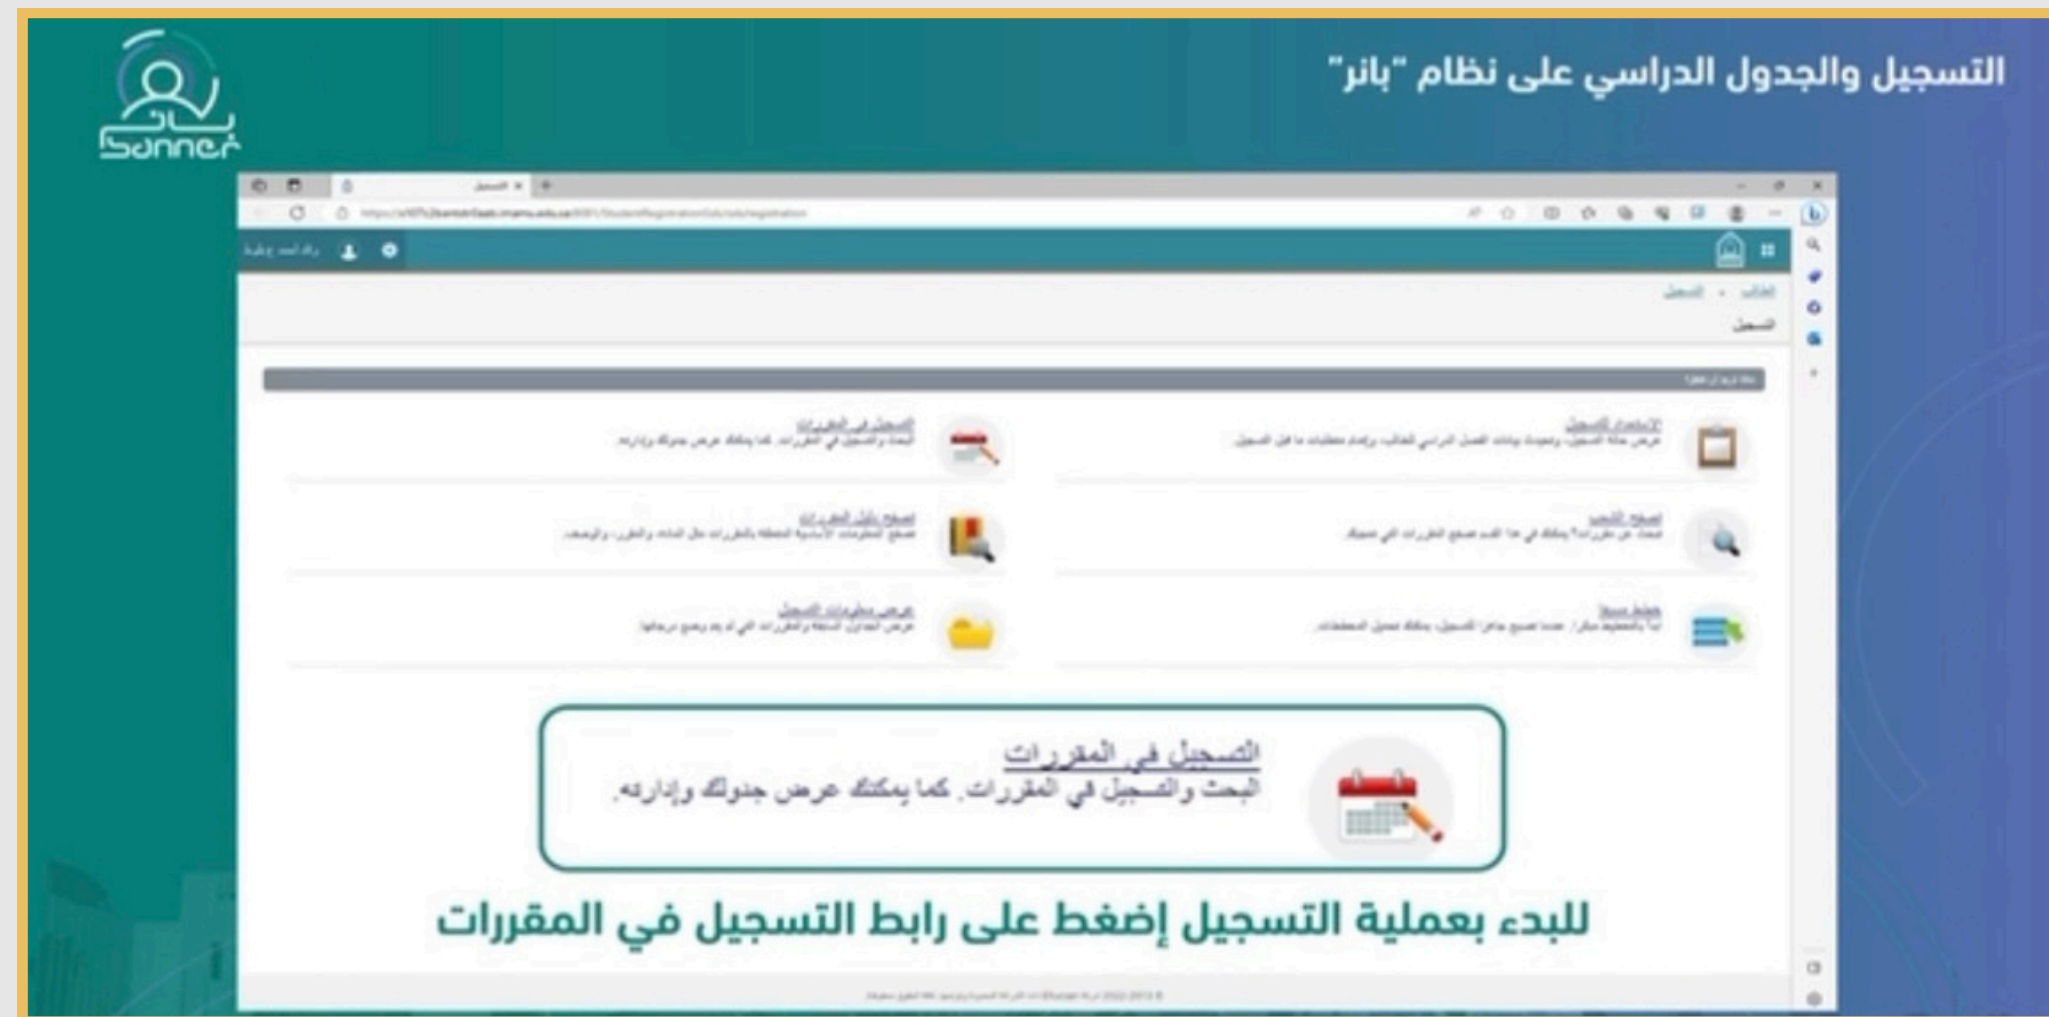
التسجيل والجدول الدراسي على نظام "بانر"

Banner

الطالب • التسجيل
التسجيل

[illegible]

الاستعداد للتسجيل
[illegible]

التسجيل في المقررات
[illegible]

تصفح الشعب
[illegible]

تصفح دليل المقررات
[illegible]

خطط مسبقا
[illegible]

عرض معلومات التسجيل
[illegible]

التسجيل في المقررات
البحث والتسجيل في المقررات. كما يمكنك عرض جدولك وإدارته.

للبدء بعملية التسجيل إضغط على رابط التسجيل في المقررات

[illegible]